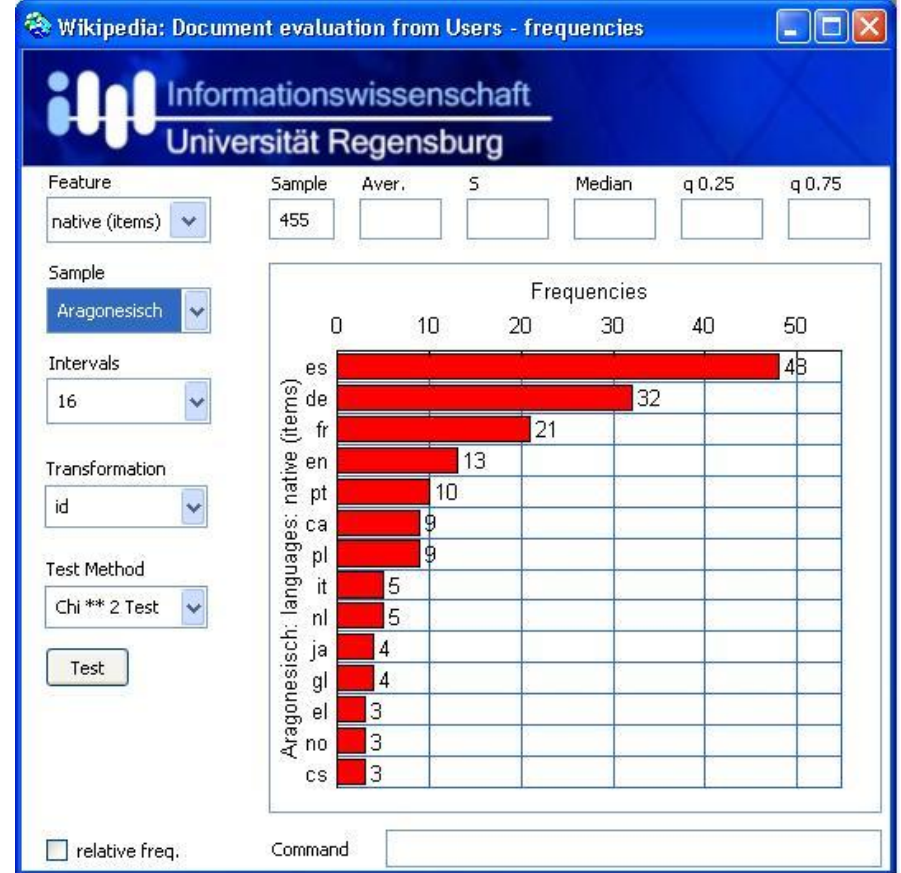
Wikipedia: Document evaluation from Users - frequencies

Informationswissenschaft
Universität Regensburg

Feature
native (items)

Sample
Aragonesisch

Intervals
16

Transformation
id

Test Method
Chi ** 2 Test

Test

Sample
455

Aver.

S

Median

q 0.25

q 0.75

Frequencies

0 10 20 30 40 50

Aragonesisch: languages: native (items)

| | |
|---|---|
| es | 48 |
| de | 32 |
| fr | 21 |
| en | 13 |
| pt | 10 |
| ca | 9 |
| pl | 9 |
| it | 5 |
| nl | 5 |
| ja | 4 |
| gl | 4 |
| el | 3 |
| no | 3 |
| cs | 3 |

relative freq.

Command